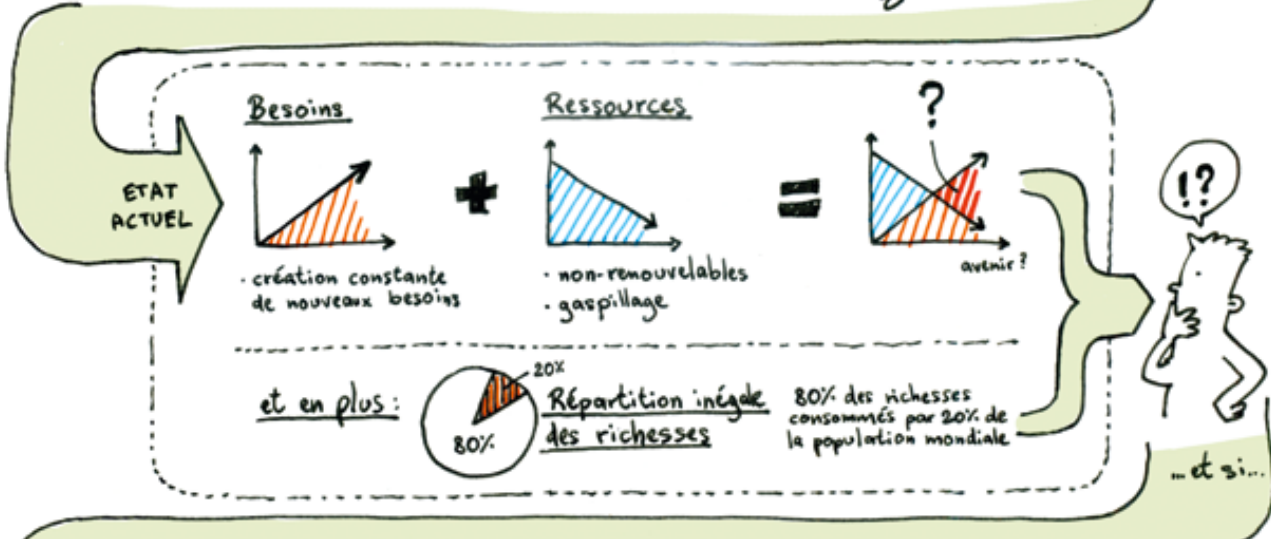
ETAT ACTUEL

Besoins

· création constante de nouveaux besoins

Ressources

· non-renouvelables
· gaspillage

?

avenir ?

!?

et en plus :

20%

80%

Répartition inégale des richesses

80% des richesses consommés par 20% de la population mondiale

...et si...